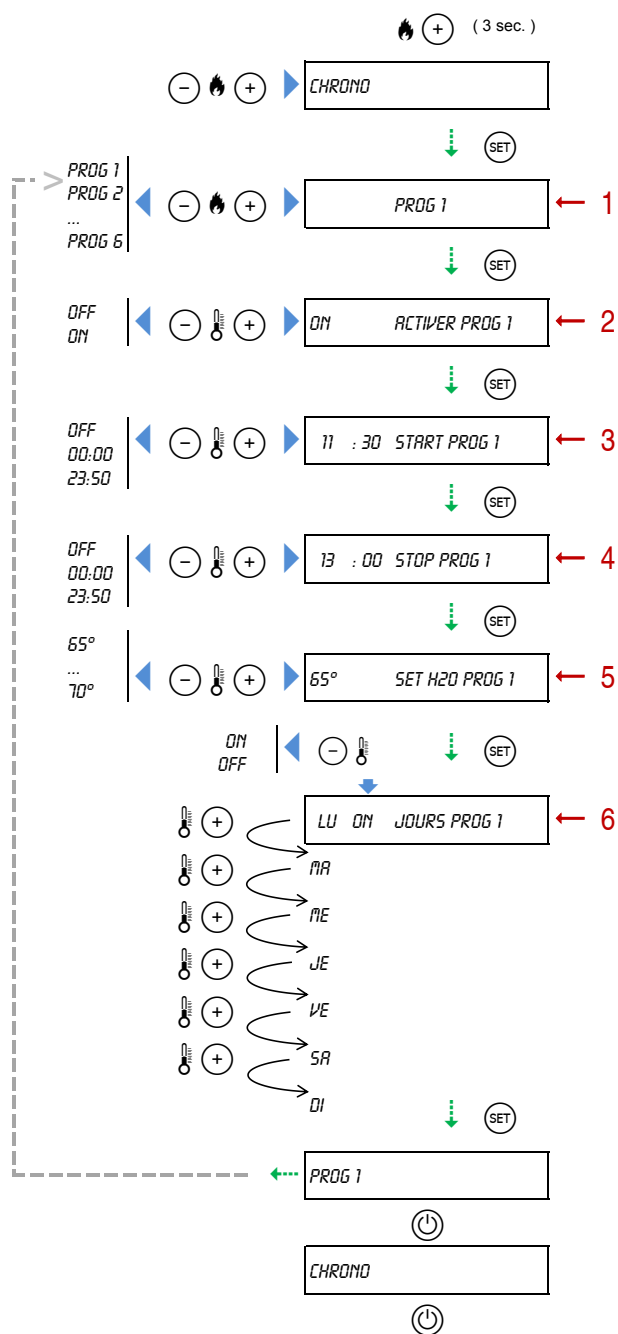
+ ( 3 sec. )

− + CHRONO

SET

PROG 1
PROG 2
...
PROG 6

− + PROG 1 ← 1

SET

OFF
ON

− + ON ACTIVER PROG 1 ← 2

SET

OFF
00:00
23:50

− + 11 : 30 START PROG 1 ← 3

SET

OFF
00:00
23:50

− + 13 : 00 STOP PROG 1 ← 4

SET

65°
...
70°

− + 65° SET H2O PROG 1 ← 5

ON
OFF

− SET

+ LU ON JOURS PROG 1 ← 6

+ MA

+ ME

+ JE

+ VE

+ SA

DI

SET

PROG 1

CHRONO